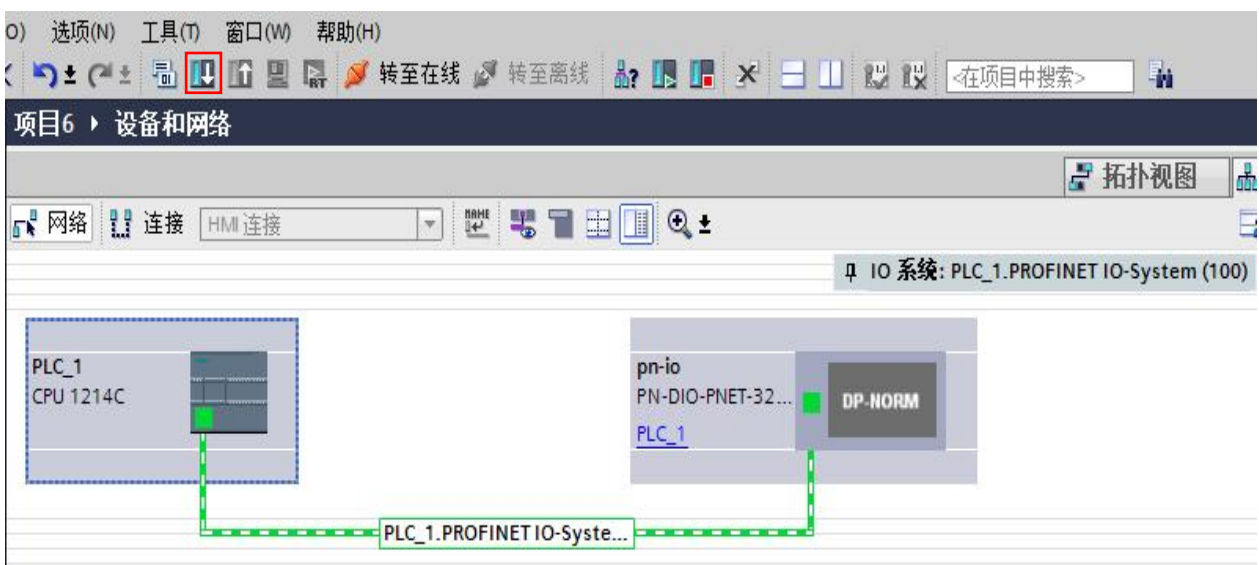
O) 选项(N) 工具(T) 窗口(W) 帮助(H)

转至在线 转至离线 <在项目中搜索>

项目6 ▸ 设备和网络

拓扑视图

网络 连接 HMI 连接

IO 系统: PLC_1.PROFINET IO-System (100)

PLC_1
CPU 1214C

pn-io
PN-DIO-PNET-32...
PLC_1

DP-NORM

PLC_1.PROFINET IO-Syste...